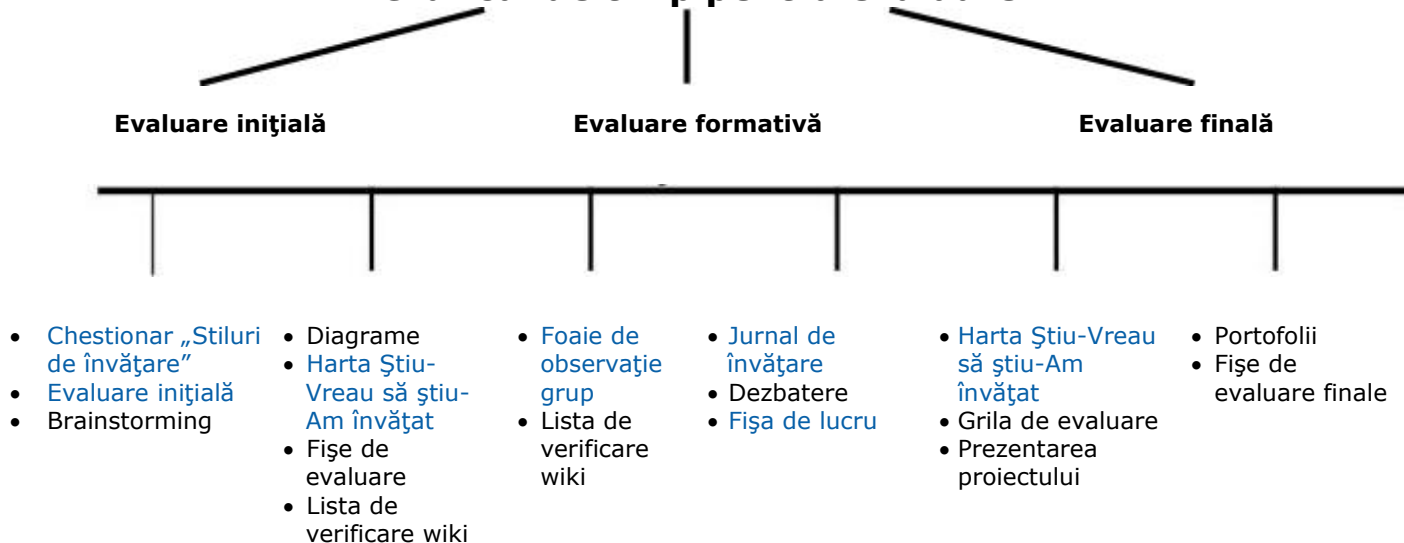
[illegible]

**Evaluare iniţială**

**Evaluare formativă**

**Evaluare finală**

- Chestionar „Stiluri de învăţare”
- Evaluare iniţială
- Brainstorming

- Diagrame
- Harta Ştiu-Vreau să ştiu-Am învăţat
- Fişe de evaluare
- Lista de verificare wiki

- Foaie de observaţie grup
- Lista de verificare wiki

- Jurnal de învăţare
- Dezbatere
- Fişa de lucru

- Harta Ştiu-Vreau să ştiu-Am învăţat
- Grila de evaluare
- Prezentarea proiectului

- Portofolii
- Fişe de evaluare finale